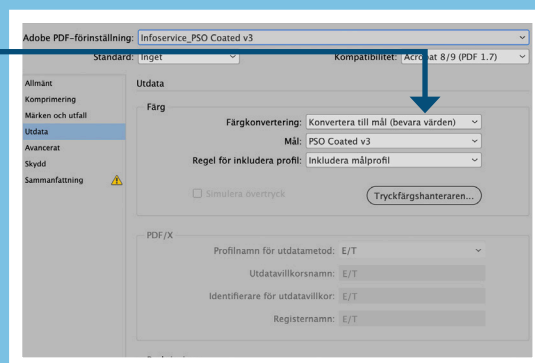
Adobe PDF-förinställning: Infoservice_PSO Coated v3

Standard: Inget

Kompatibilitet: Acro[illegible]at 8/9 (PDF 1.7)

Allmänt
Komprimering
Märken och utfall
Utdata
Avancerat
Skydd
Sammanfattning

Utdata

Färg

Färgkonvertering: Konvertera till mål (bevara värden)

Mål: PSO Coated v3

Regel för inkludera profil: Inkludera målprofil

Simulera övertryck

Tryckfärgshanteraren...

PDF/X

Profilnamn för utdatametod: E/T

Utdatavillkorsnamn: E/T

Identifierare för utdatavillkor: E/T

Registernamn: E/T